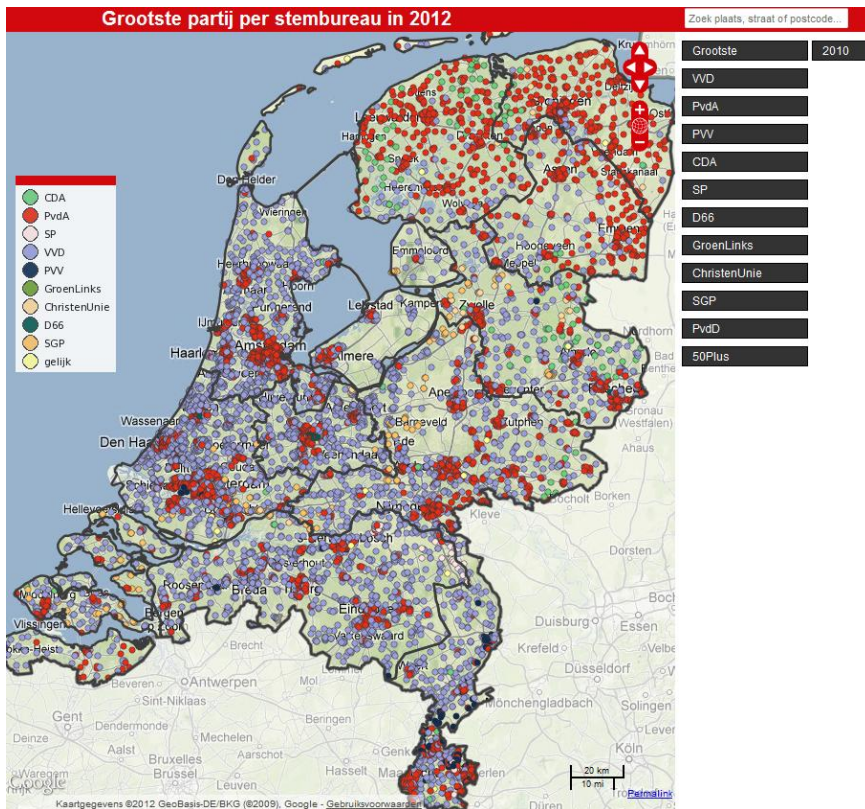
Grootste partij per stembureau in 2012

Zoek plaats, straat of postcode...

Grootste
2010
VVD
PvdA
PVV
CDA
SP
D66
GroenLinks
ChristenUnie
SGP
PvdD
50Plus

CDA
PvdA
SP
VVD
PVV
GroenLinks
ChristenUnie
D66
SGP
gelijk

Den Helder
Heerhugowaard
Hoorn
Purmerend
IJmuiden
Haarlem
Amsterdam
Almere
Lelystad
Kampen
Zwolle
Emmeloord
Meppel
Hoogeveen
Assen
Emmen
Groningen
Leeuwarden
Harlingen
Sneek
Heerenveen
Wolvega
Delfzijl
Stadskanaal
Wassenaar
Den Haag
Rotterdam
Hellevoetsluis
Apeldoorn
Barneveld
Ede
Zutphen
Enschede
Nordhorn
Gronau
(Westfalen)
Ahaus
Bocholt
Borken
Kleve
Nijmegen
Dorsten
Bochum
Duisburg
Essen
Krefeld
Velbert
Düsseldorf
Mönchengladbach
Solingen
Köln
Roosendaal
Breda
Bergen op Zoom
Eindhoven
Valkenswaard
Middelburg
Vlissingen
Knokke-Heist
Brecht
Antwerpen
Beveren
Sint-Niklaas
Gent
Dendermonde
Mechelen
Beringen
Deinze
Aalst
Bruxelles
Brussel
Leuven
Hasselt
Genk
Waregem
Google
20 km
10 mi
Permalink
Kaartgegevens ©2012 GeoBasis-DE/BKG (©2009), Google - Gebruiksvoorwaarden